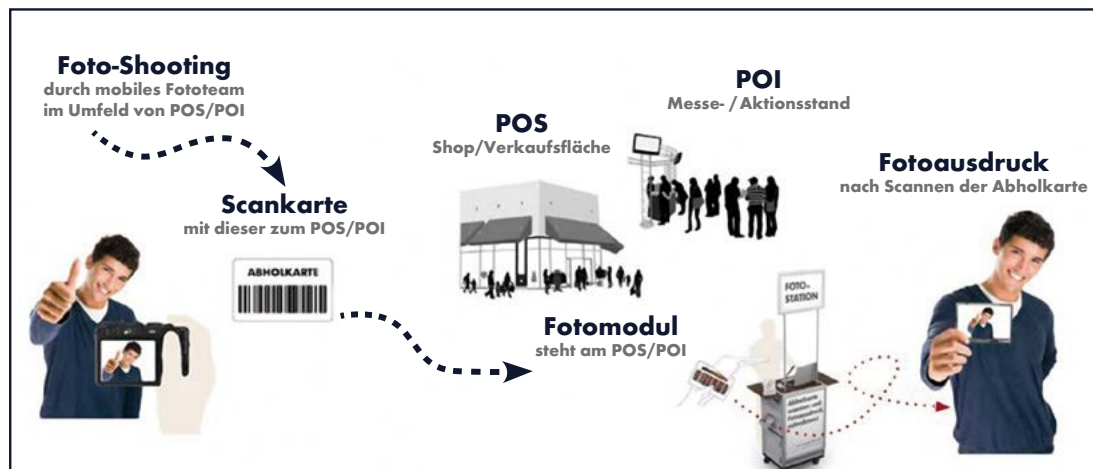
Foto-Shooting
durch mobiles Fototeam im Umfeld von POS/POI

POI
Messe- / Aktionsstand

POS
Shop/Verkaufsfläche

Fotoausdruck
nach Scannen der Abholkarte

Scankarte
mit dieser zum POS/POI

ABHOLKARTE

FOTO-STATION

Fotomodul
steht am POS/POI

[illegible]